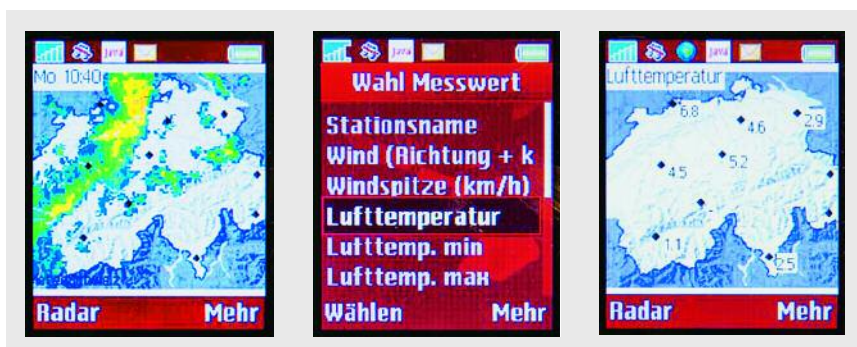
Mo 10:40

Radar Mehr

Java

Wahl Messwert

Stationsname
Wind (Richtung + k
Windspitze (km/h)
Lufttemperatur
Lufttemp. min
Lufttemp. max

Wählen Mehr

Java

Lufttemperatur

68
46
29
45
52
11
25

Radar Mehr